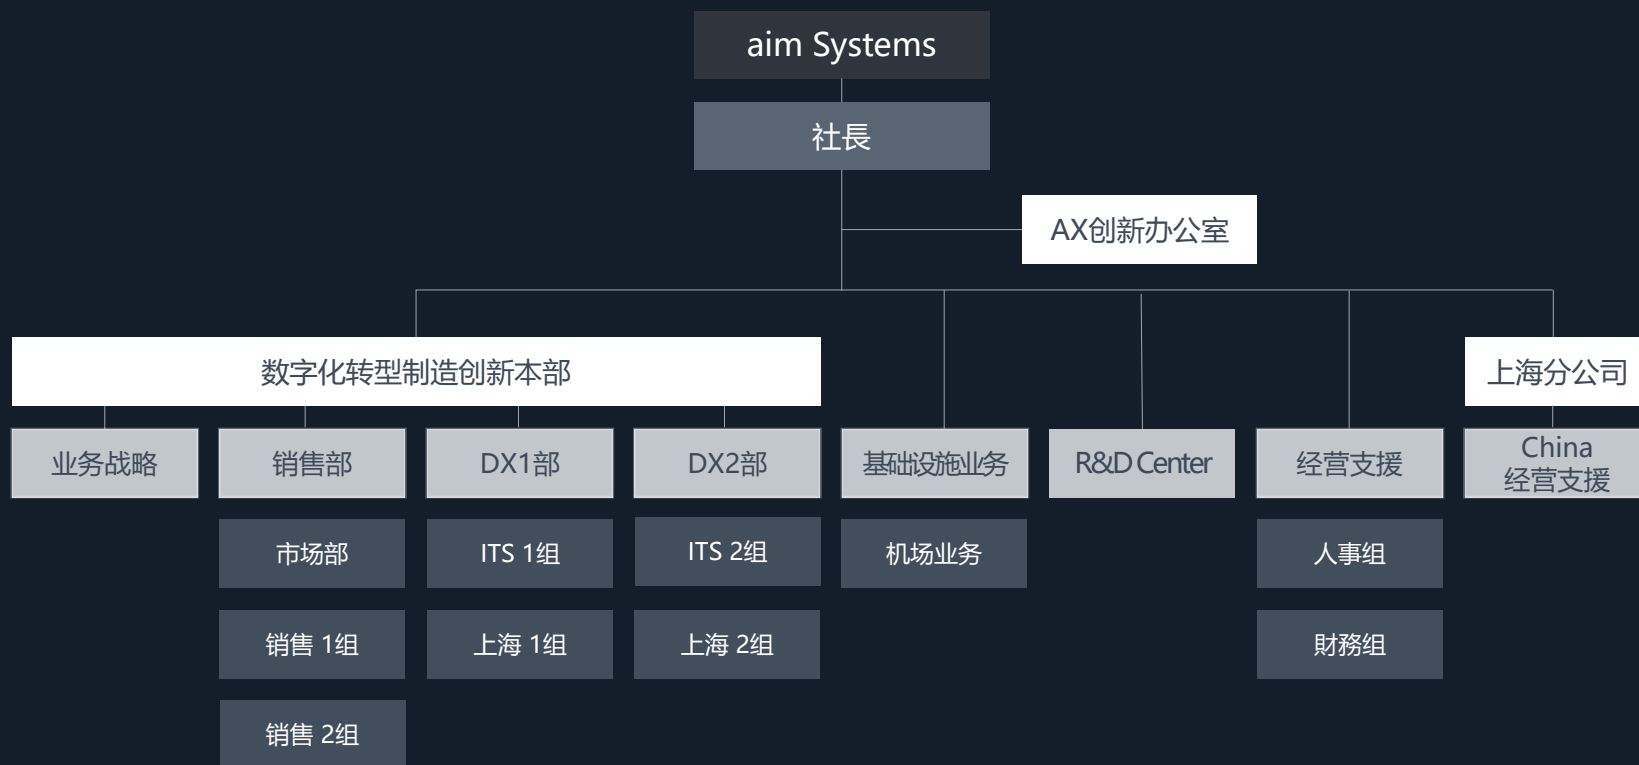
aim Systems

社長

AX创新办公室

数字化转型制造创新本部

上海分公司

业务战略

销售部

DX1部

DX2部

基础设施业务

R&D Center

经营支援

China 经营支援

市场部

销售 1组

销售 2组

ITS 1组

上海 1组

ITS 2组

上海 2组

机场业务

人事组

財務组